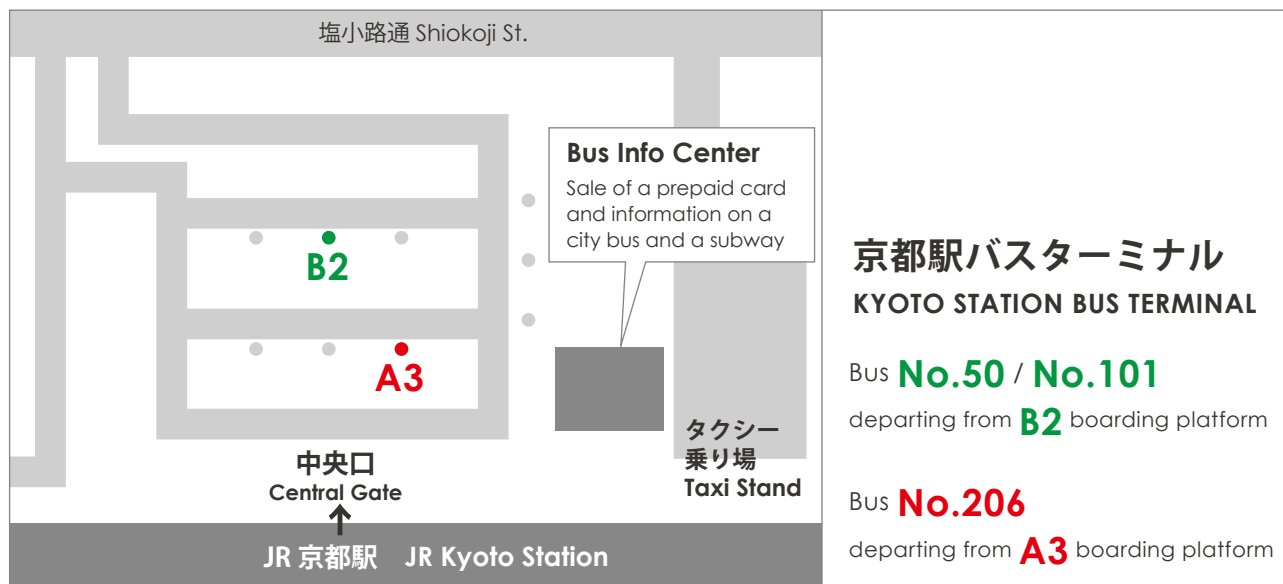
塩小路通 Shiokoji St.

Bus Info Center
Sale of a prepaid card and information on a city bus and a subway

B2

A3

タクシー乗り場
Taxi Stand

中央口
Central Gate

JR 京都駅 JR Kyoto Station

京都駅バスターミナル
KYOTO STATION BUS TERMINAL

Bus No.50 / No.101
departing from B2 boarding platform

Bus No.206
departing from A3 boarding platform